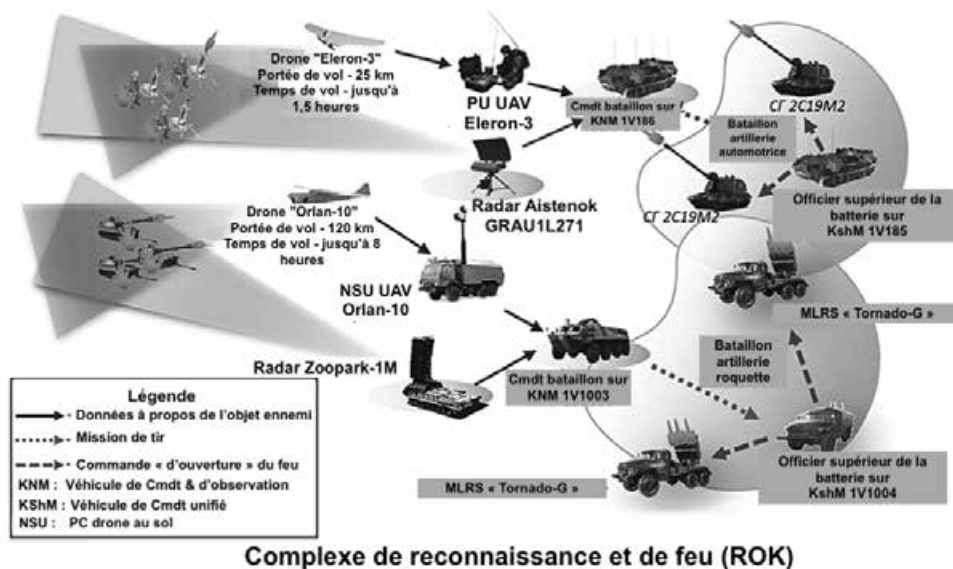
Drone "Eleron-3"
Portée de vol - 25 km
Temps de vol - jusqu'à 1,5 heures

PU UAV
Eleron-3

Cmdt bataillon sur KNM 1V186

СГ 2С19М2

Bataillon artillerie automotrice

СГ 2С19М2

Officier supérieur de la batterie sur KshM 1V185

Radar Aistenok
GRAU1L271

Drone "Orlan-10"
Portée de vol - 120 km
Temps de vol - jusqu'à 8 heures

NSU UAV
Orlan-10

MLRS « Tornado-G »

Bataillon artillerie roquette

Radar Zoopark-1M

Cmdt bataillon sur KNM 1V1003

Officier supérieur de la batterie sur KshM 1V1004

MLRS « Tornado-G »

Légende
Données à propos de l'objet ennemi
Mission de tir
Commande « d'ouverture » du feu
KNM : Véhicule de Cmdt & d'observation
KShM : Véhicule de Cmdt unifié
NSU : PC drone au sol

Complexe de reconnaissance et de feu (ROK)